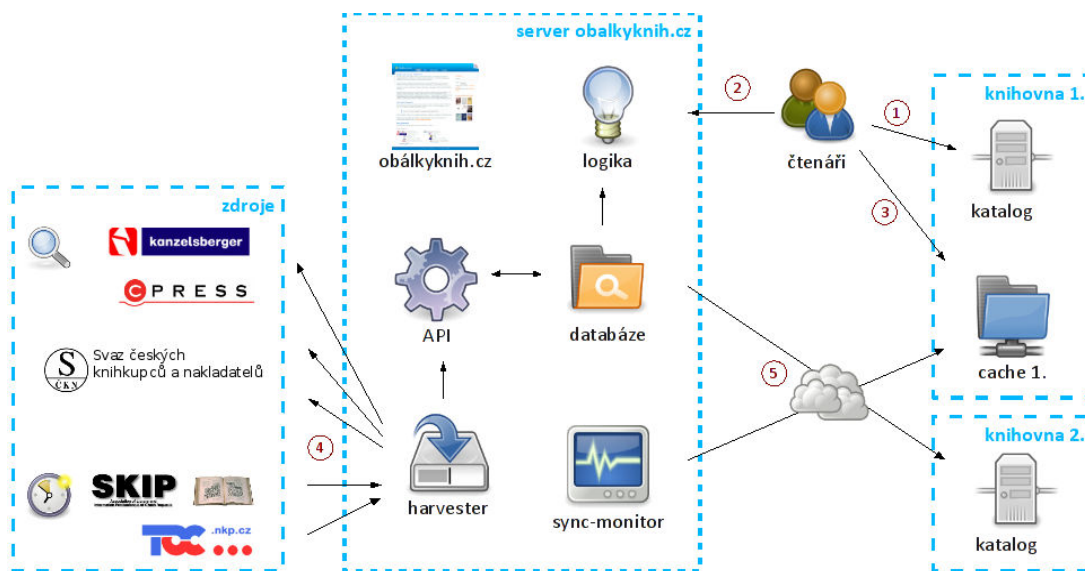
server obalkyknih.cz

obálkyknih.cz

logika

2

čtenáři

1

knihovna 1.

katalog

3

zdroje

kanzelsberger

CPRESS

Svaz českých knihkupců a nakladatelů

ČKN

API

databáze

cache 1.

5

4

SKIP

harvester

sync-monitor

knihovna 2.

katalog

.nkp.cz

TOC